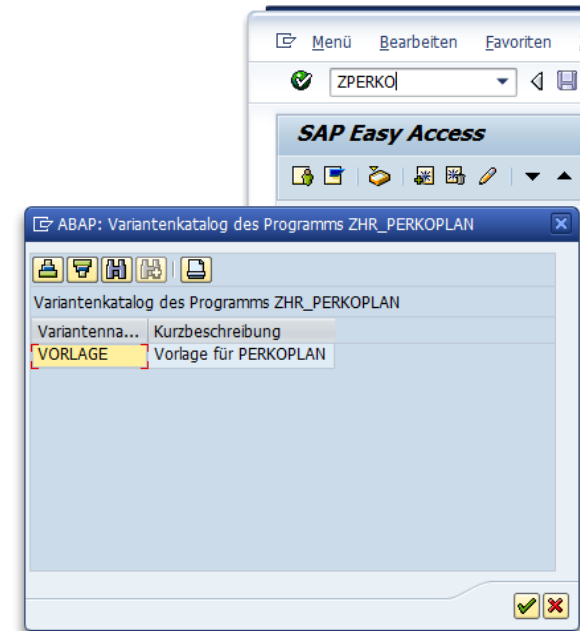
Menü Bearbeiten Favoriten

ZPERKO

SAP Easy Access

ABAP: Variantenkatalog des Programms ZHR_PERKOPLAN

Variantenkatalog des Programms ZHR_PERKOPLAN

| Variantenna... | Kurzbeschreibung |
|---|---|
| VORLAGE | Vorlage für PERKOPLAN |